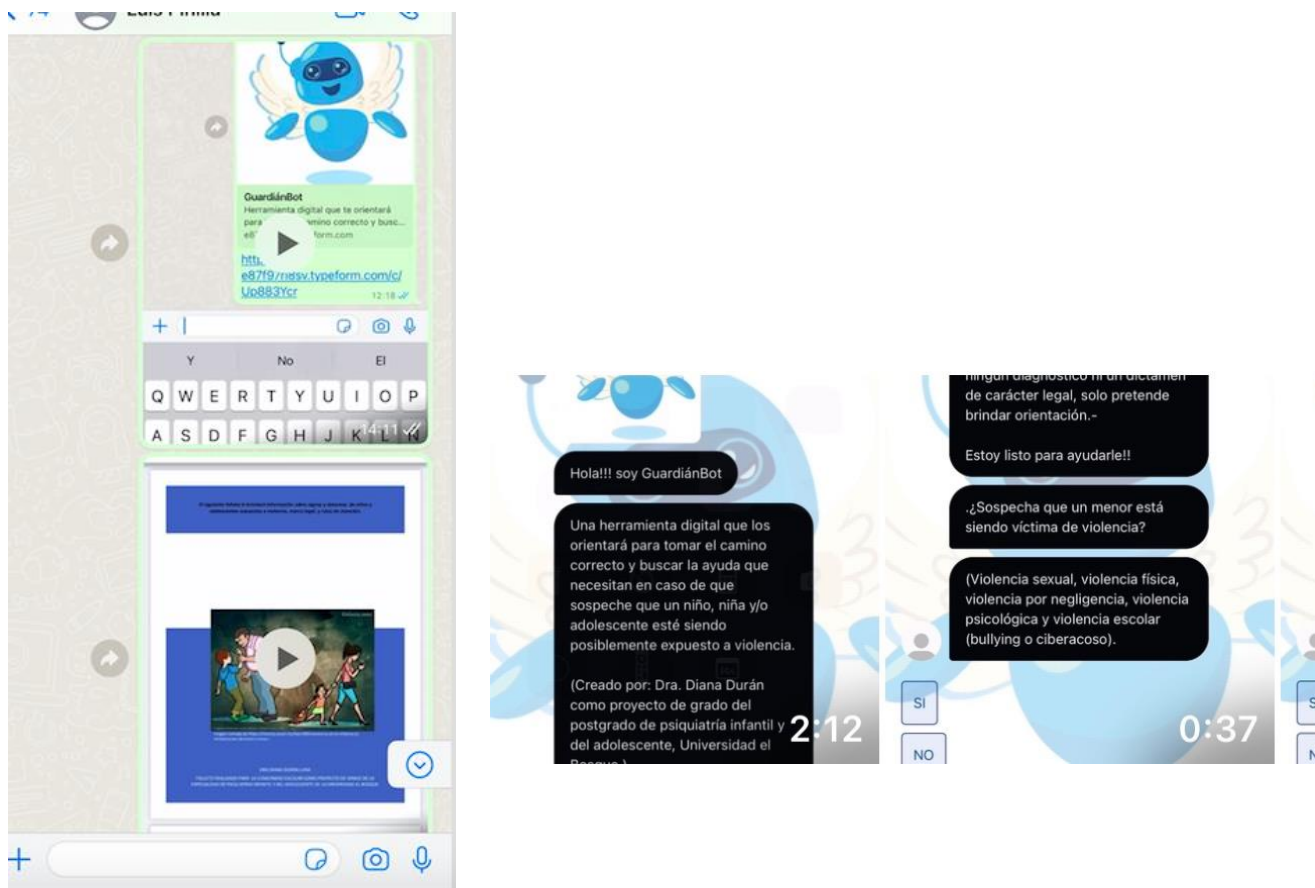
GuardiánBot
Herramienta digital que te orientará para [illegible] camino correcto y busc...
e8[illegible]form.com

http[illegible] e87f9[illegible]sv.typeform.com/c/Up883Ycr
12:18

Y No El
Q W E R T Y U I O P
A S D F G H J K L
14:11

Hola!!! soy GuardiánBot

Una herramienta digital que los orientará para tomar el camino correcto y buscar la ayuda que necesitan en caso de que sospeche que un niño, niña y/o adolescente esté siendo posiblemente expuesto a violencia.

(Creado por: Dra. Diana Durán como proyecto de grado del postgrado de psiquiatría infantil y del adolescente, Universidad el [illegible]

2:12

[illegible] de carácter legal, solo pretende brindar orientación.-

Estoy listo para ayudarle!!

.¿Sospecha que un menor está siendo víctima de violencia?

(Violencia sexual, violencia física, violencia por negligencia, violencia psicológica y violencia escolar (bullying o ciberacoso).

SI
NO

0:37